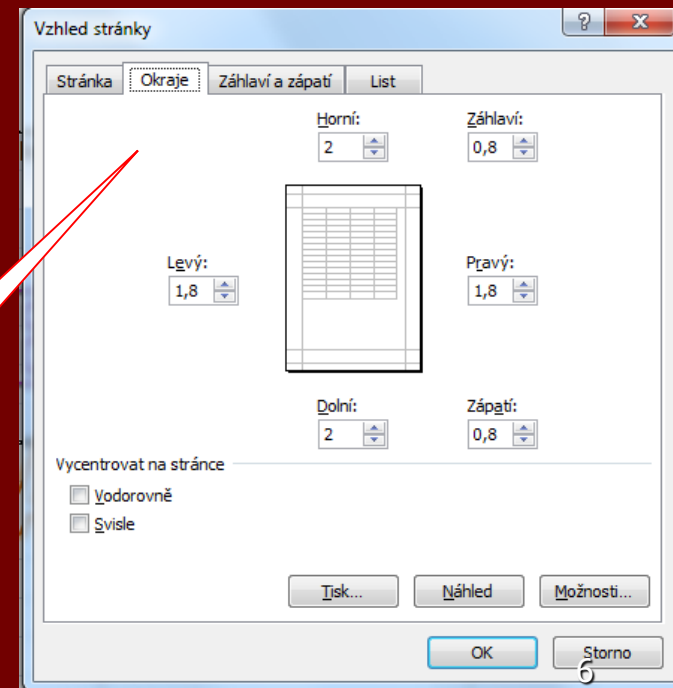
Vzhled stránky

?

Stránka | Okraje | Záhlaví a zápatí | List

Horní:
2

Záhlaví:
0,8

Levý:
1,8

Pravý:
1,8

Dolní:
2

Zápatí:
0,8

Vycentrovat na stránce

Vodorovně

Svisle

Tisk...

Náhled

Možnosti...

OK

Storno

6